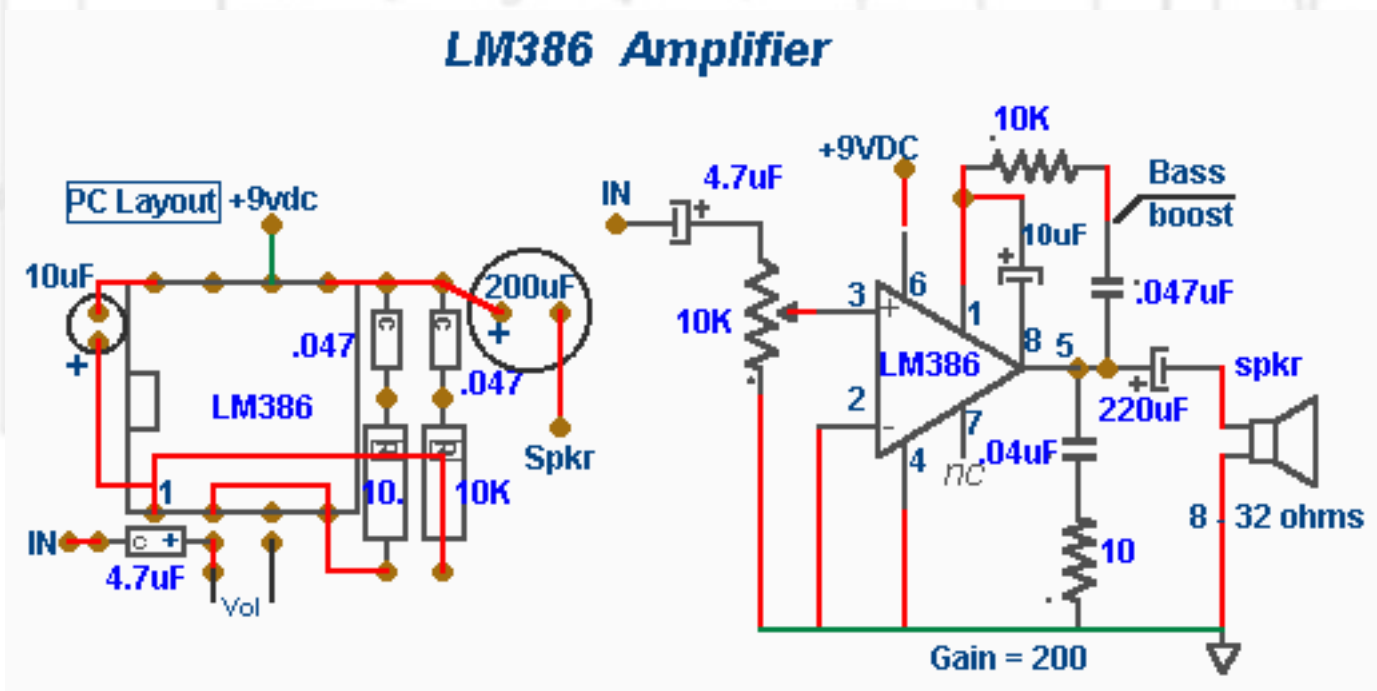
LM386 Amplifier

PC Layout +9vdc

10uF

+

200uF

+

.047

.047

LM386

Spkr

1

10.

10K

IN

4.7uF

Vol

+9VDC

10K

IN

4.7uF

Bass boost

10uF

.047uF

10K

3

+

6

1

8

5

spkr

LM386

2

-

7

4

nc

.04uF

220uF

10

8 - 32 ohms

Gain = 200